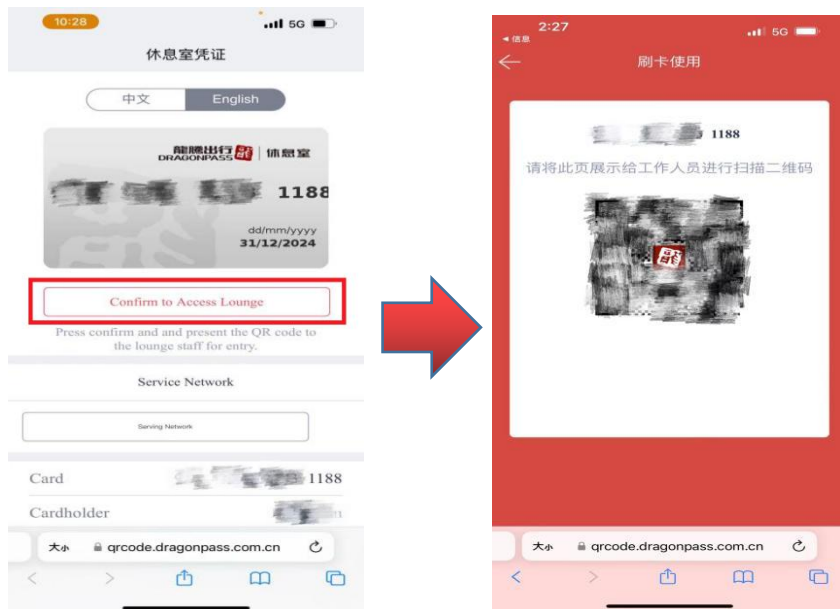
10:28
5G

休息室凭证

中文 English

龍腾出行 DRAGONPASS | 休息室

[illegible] 1188

dd/mm/yyyy
31/12/2024

Confirm to Access Lounge

Press confirm and and present the QR code to the lounge staff for entry.

Service Network

Serving Network

Card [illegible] 1188

Cardholder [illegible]

大小 qrcode.dragonpass.com.cn

2:27
◂ 信息
5G

刷卡使用

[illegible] 1188

请将此页展示给工作人员进行扫描二维码

大小 qrcode.dragonpass.com.cn